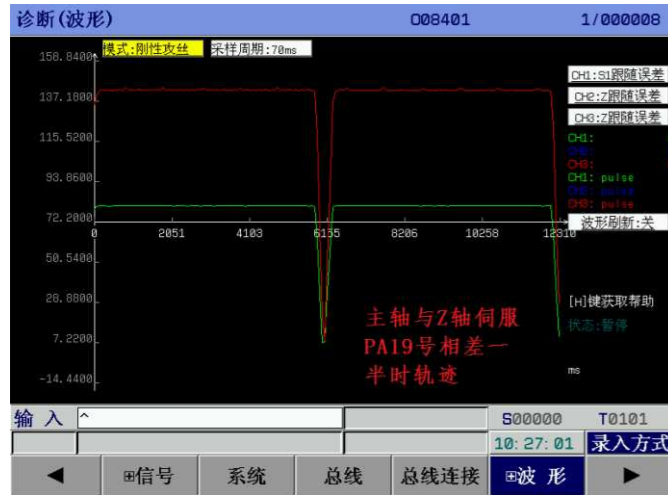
诊断(波形)

O08401

1/000008

模式:刚性攻丝

采样周期:70ms

158.8400

137.1800

115.5200

93.8600

72.2000

50.5400

28.8800

7.2200

-14.4400

0

2051

4103

6155

8206

10258

12310

CH1:S1跟随误差

CH2:Z跟随误差

CH3:Z跟随误差

CH1:

CH2:

CH3:

CH1: pulse

CH2: pulse

CH3: pulse

波形刷新:关

[H]键获取帮助

状态:暂停

ms

主轴与Z轴伺服PA19号相差一半时轨迹

输 入 ^

S00000

T0101

10: 27: 01

录入方式

◀

⊞信号

系统

总线

总线连接

⊞波 形

▶